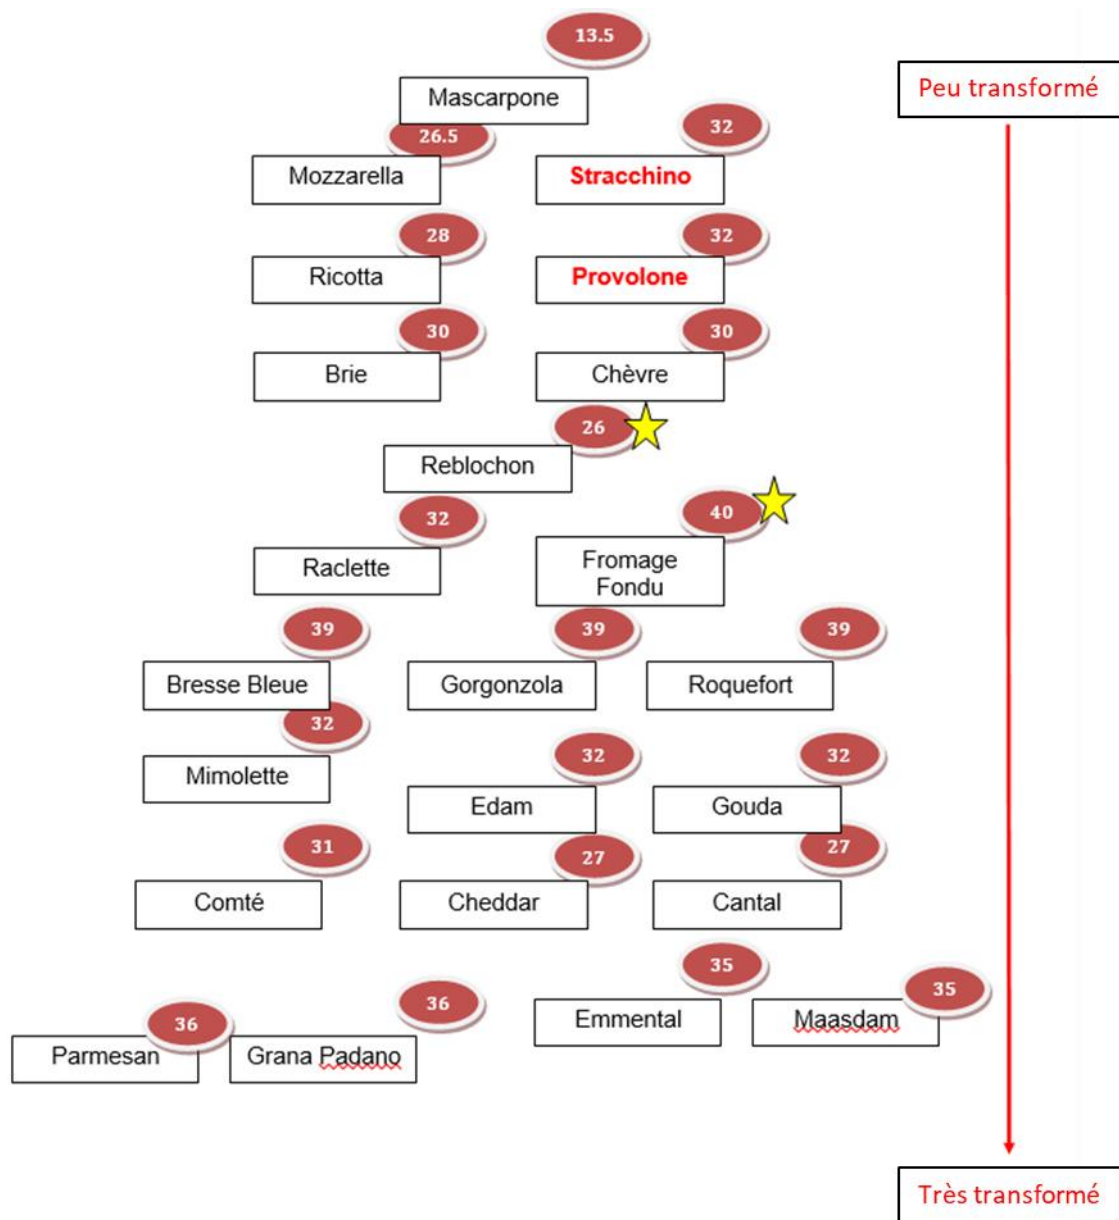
13.5
Mascarpone
Peu transformé
26.5
Mozzarella
32
Stracchino
28
Ricotta
32
Provolone
30
Brie
30
Chèvre
26
Reblochon
40
32
Raclette
Fromage Fondu
39
39
39
Bresse Bleue
Gorgonzola
Roquefort
32
Mimolette
32
32
Edam
Gouda
31
27
27
Comté
Cheddar
Cantal
35
36
35
Emmental
Maasdam
36
Parmesan
Grana Padano
Très transformé